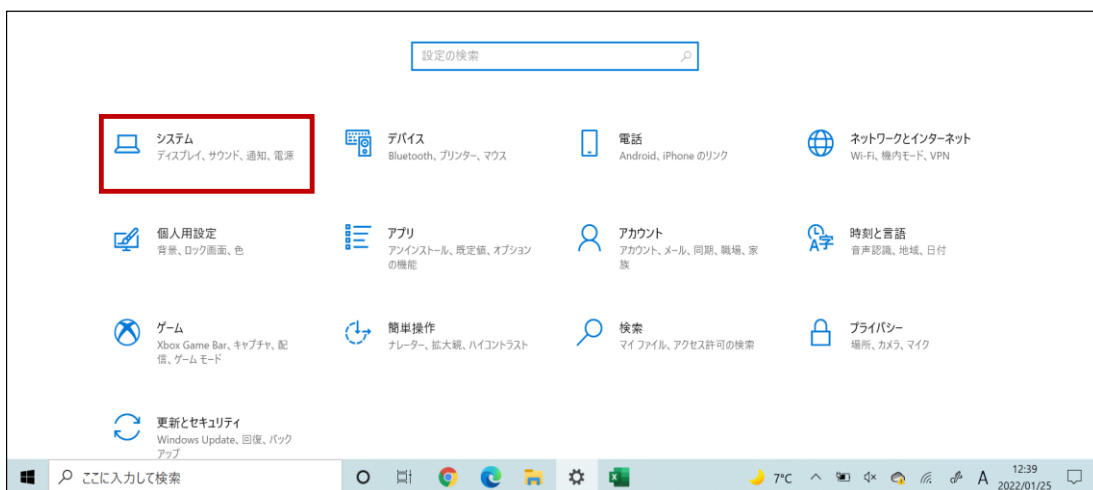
設定の検索

システム
ディスプレイ、サウンド、通知、電源

デバイス
Bluetooth、プリンター、マウス

電話
Android、iPhone のリンク

ネットワークとインターネット
Wi-Fi、機内モード、VPN

個人用設定
背景、ロック画面、色

アプリ
アンインストール、既定値、オプションの機能

アカウント
アカウント、メール、同期、職場、家族

時刻と言語
音声認識、地域、日付

ゲーム
Xbox Game Bar、キャプチャ、配信、ゲーム モード

簡単操作
ナレーター、拡大鏡、ハイコントラスト

検索
マイ ファイル、アクセス許可の検索

プライバシー
場所、カメラ、マイク

更新とセキュリティ
Windows Update、回復、バックアップ

ここに入力して検索

7°C

A

12:39
2022/01/25